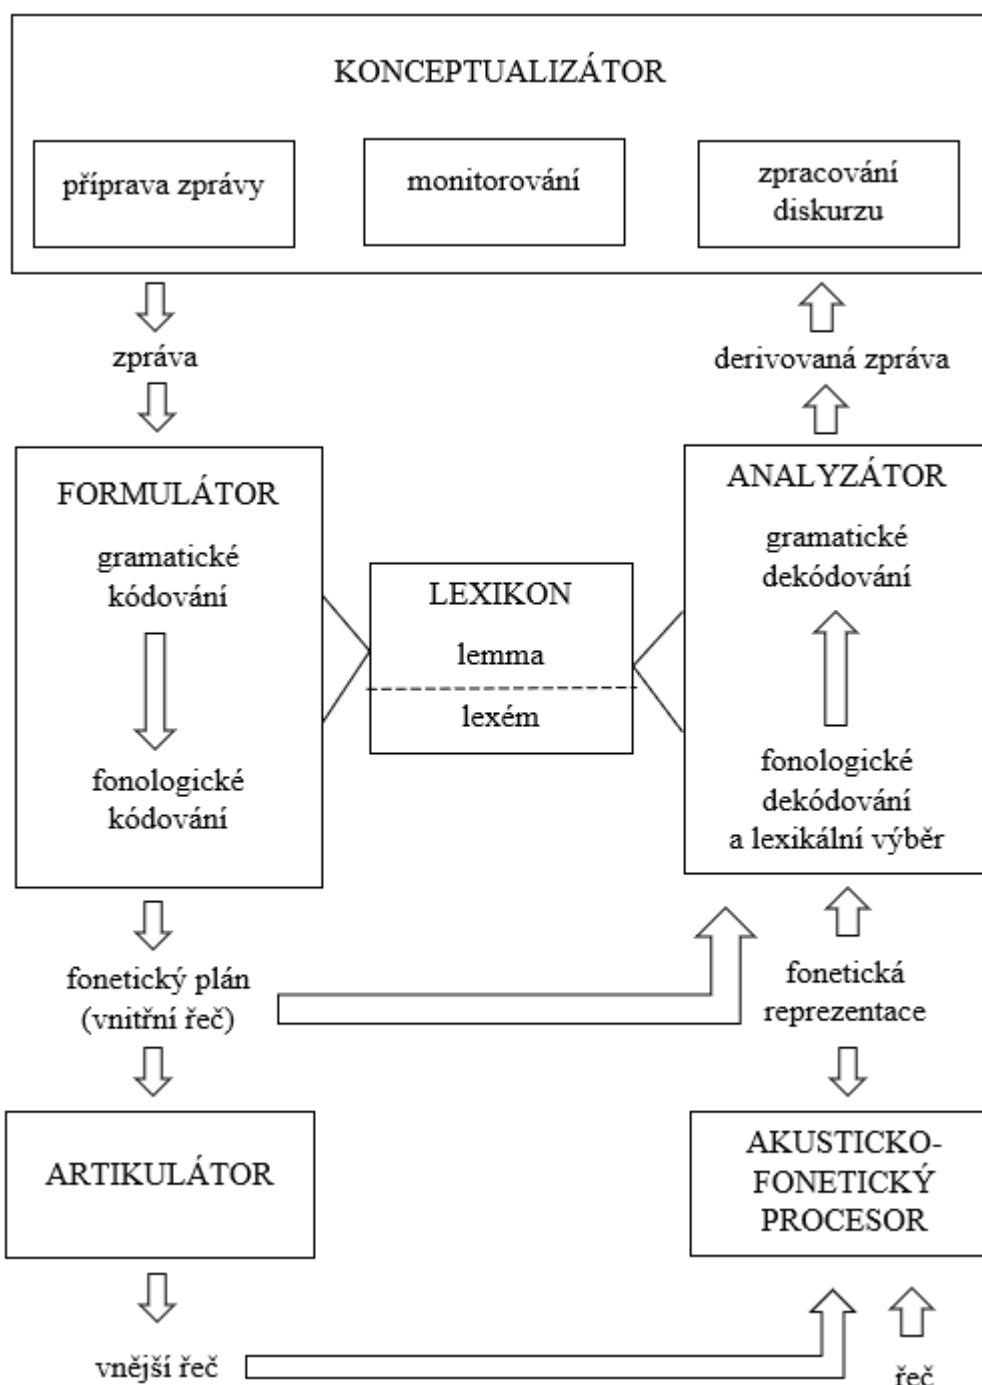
KONCEPTUALIZÁTOR

příprava zprávy

monitorování

zpracování diskurzu

zpráva

derivovaná zpráva

FORMULÁTOR

gramatické kódování

fonologické kódování

LEXIKON

lemma

lexém

ANALYZÁTOR

gramatické dekódování

fonologické dekódování a lexikální výběr

fonetický plán (vnitřní řeč)

fonetická reprezentace

ARTIKULÁTOR

AKUSTICKO-FONETICKÝ PROCESOR

vnější řeč

řeč